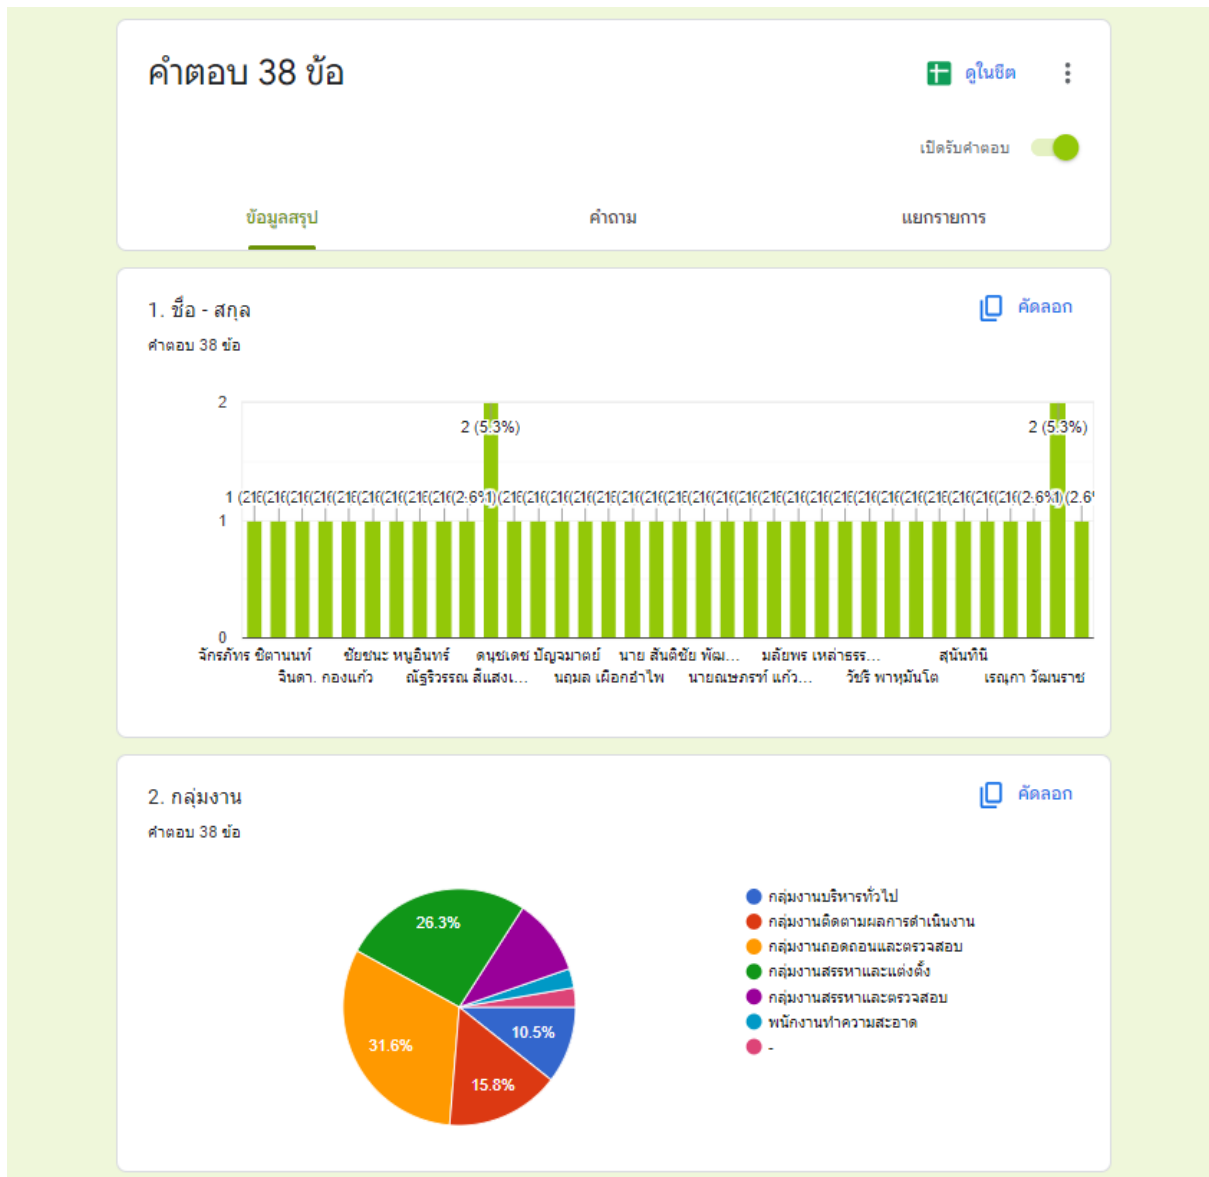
คำตอบ 38 ข้อ

ดูในชีต

เปิดรับคำตอบ

ข้อมูลสรุป คำถาม แยกรายการ

1. ชื่อ - สกุล

คัดลอก

คำตอบ 38 ข้อ

2
1
0

2 (5.3%)
2 (5.3%)
1 (2.6%)(2.6%)(2.6%)(2.6%)(2.6%)(2.6%)(2.6%)(2.6%)(2.6%)(2.6%)(2.6%)(2.6%)(2.6%)(2.6%)(2.6%)(2.6%)(2.6%)(2.6%)(2.6%)(2.6%)(2.6%)(2.6%)(2.6%)(2.6%)(2.6%)(2.6%)(2.6%)(2.6%)(2.6%)(2.6%)(2.6%)(2.6%)(2.6%)(2.6%)(2.6

จักรภัทร ชิตานนท์ จินดา. กองแก้ว ชัยชนะ หนูอินทร์ ณัฐริวรรณ สีแสง... ดนุชเดช ปัญจมาตย์ นฤมล เผือกอำไพ นาย สันติชัย พัฒ... นายณษภรท์ แก้ว... มลัยพร เหล่าธรร... วัชริ พาหุมันโต สุนันทินี เรณุกา วัฒนราช

2. กลุ่มงาน

คัดลอก

คำตอบ 38 ข้อ

26.3%
31.6%
15.8%
10.5%

กลุ่มงานบริหารทั่วไป
กลุ่มงานติดตามผลการดำเนินงาน
กลุ่มงานถอดถอนและตรวจสอบ
กลุ่มงานสรรหาและแต่งตั้ง
กลุ่มงานสรรหาและตรวจสอบ
พนักงานทำความสะอาด
-